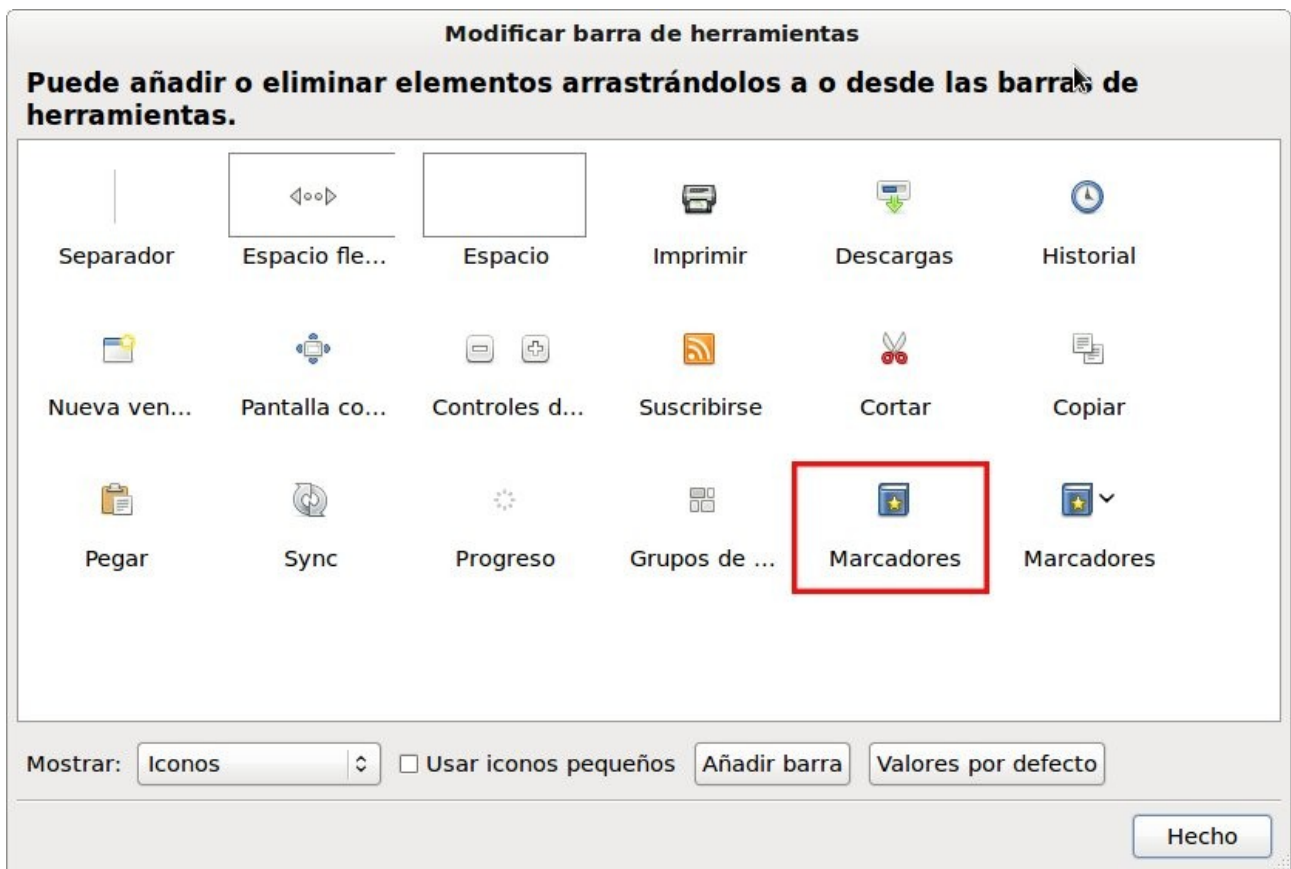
Modificar barra de herramientas

Puede añadir o eliminar elementos arrastrándolos a o desde las barras de herramientas.

Separador
Espacio fle...
Espacio
Imprimir
Descargas
Historial
Nueva ven...
Pantalla co...
Controles d...
Suscribirse
Cortar
Copiar
Pegar
Sync
Progreso
Grupos de ...
Marcadores
Marcadores

Mostrar: Iconos
Usar iconos pequeños
Añadir barra
Valores por defecto
Hecho